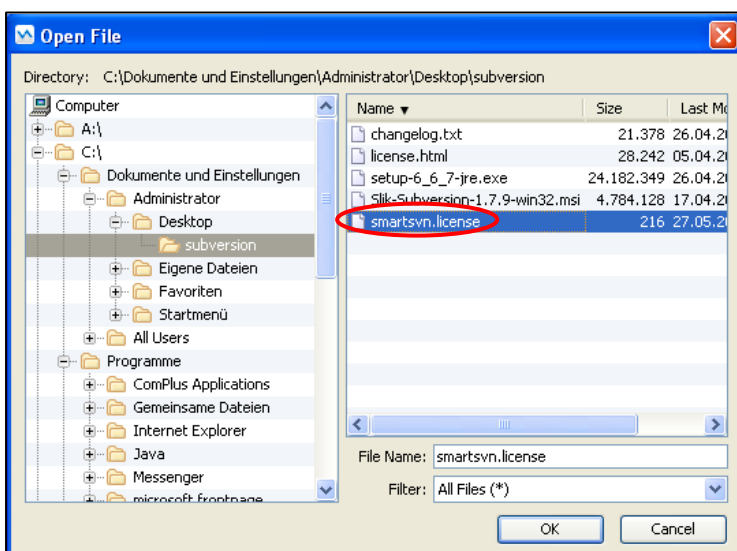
Open File

Directory: C:\Dokumente und Einstellungen\Administrator\Desktop\subversion

Computer
A:\
C:\
Dokumente und Einstellungen
Administrator
Desktop
subversion
Eigene Dateien
Favoriten
Startmenü
All Users
Programme
ComPlus Applications
Gemeinsame Dateien
Internet Explorer
Java
Messenger
microsoft frontpage

| Name | Size | Last Mo |
|---|---|---|
| changelog.txt | 21.378 | 26.04.2 |
| license.html | 28.242 | 05.04.2 |
| setup-6_6_7-jre.exe | 24.182.349 | 26.04.2 |
| Slik-Subversion-1.7.9-win32.msi | 4.784.128 | 17.04.2 |
| smartsvn.license | 216 | 27.05.2 |

File Name: smartsvn.license
Filter: All Files (*)

OK
Cancel